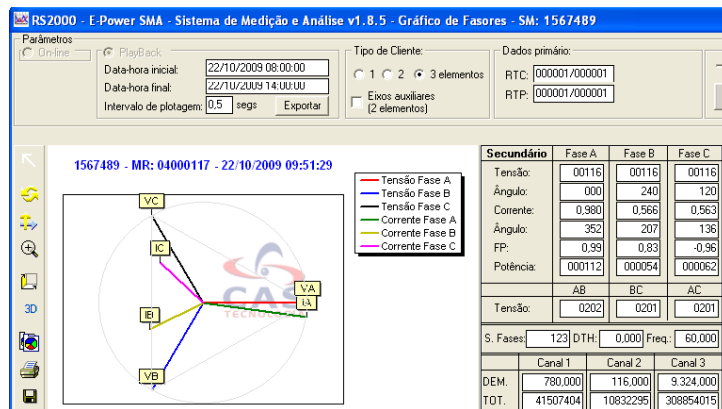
RS2000 - E-Power SMA - Sistema de Medição e Análise v1.8.5 - Gráfico de Fasores - SM: 1567489

Parâmetros
On-line
PlayBack
Data-hora inicial: 22/10/2009 08:00:00
Data-hora final: 22/10/2009 14:00:00
Intervalo de plotagem: 0,5 segs
Exportar

Tipo de Cliente:
1 2 3 elementos
Eixos auxiliares (2 elementos)

Dados primário:
RTC: 000001/000001
RTP: 000001/000001

3D

1567489 - MR: 04000117 - 22/10/2009 09:51:29

VC
IC
IB
VB
VA
IA

Tensão Fase A
Tensão Fase B
Tensão Fase C
Corrente Fase A
Corrente Fase B
Corrente Fase C

| Secundário | Fase A | Fase B | Fase C |
|---|---|---|---|
| Tensão: | 00116 | 00116 | 00116 |
| Ângulo: | 000 | 240 | 120 |
| Corrente: | 0,980 | 0,566 | 0,563 |
| Ângulo: | 352 | 207 | 136 |
| FP: | 0,99 | 0,83 | -0,96 |
| Potência: | 000112 | 000054 | 000062 |

| | AB | BC | AC |
|---|---|---|---|
| Tensão: | 0202 | 0201 | 0201 |

S. Fases: 123 DTH: 0,000 Freq.: 60,000

| | Canal 1 | Canal 2 | Canal 3 |
|---|---|---|---|
| DEM. | 780,000 | 116,000 | 9.324,000 |
| TOT. | 41507404 | 10832295 | 308854015 |